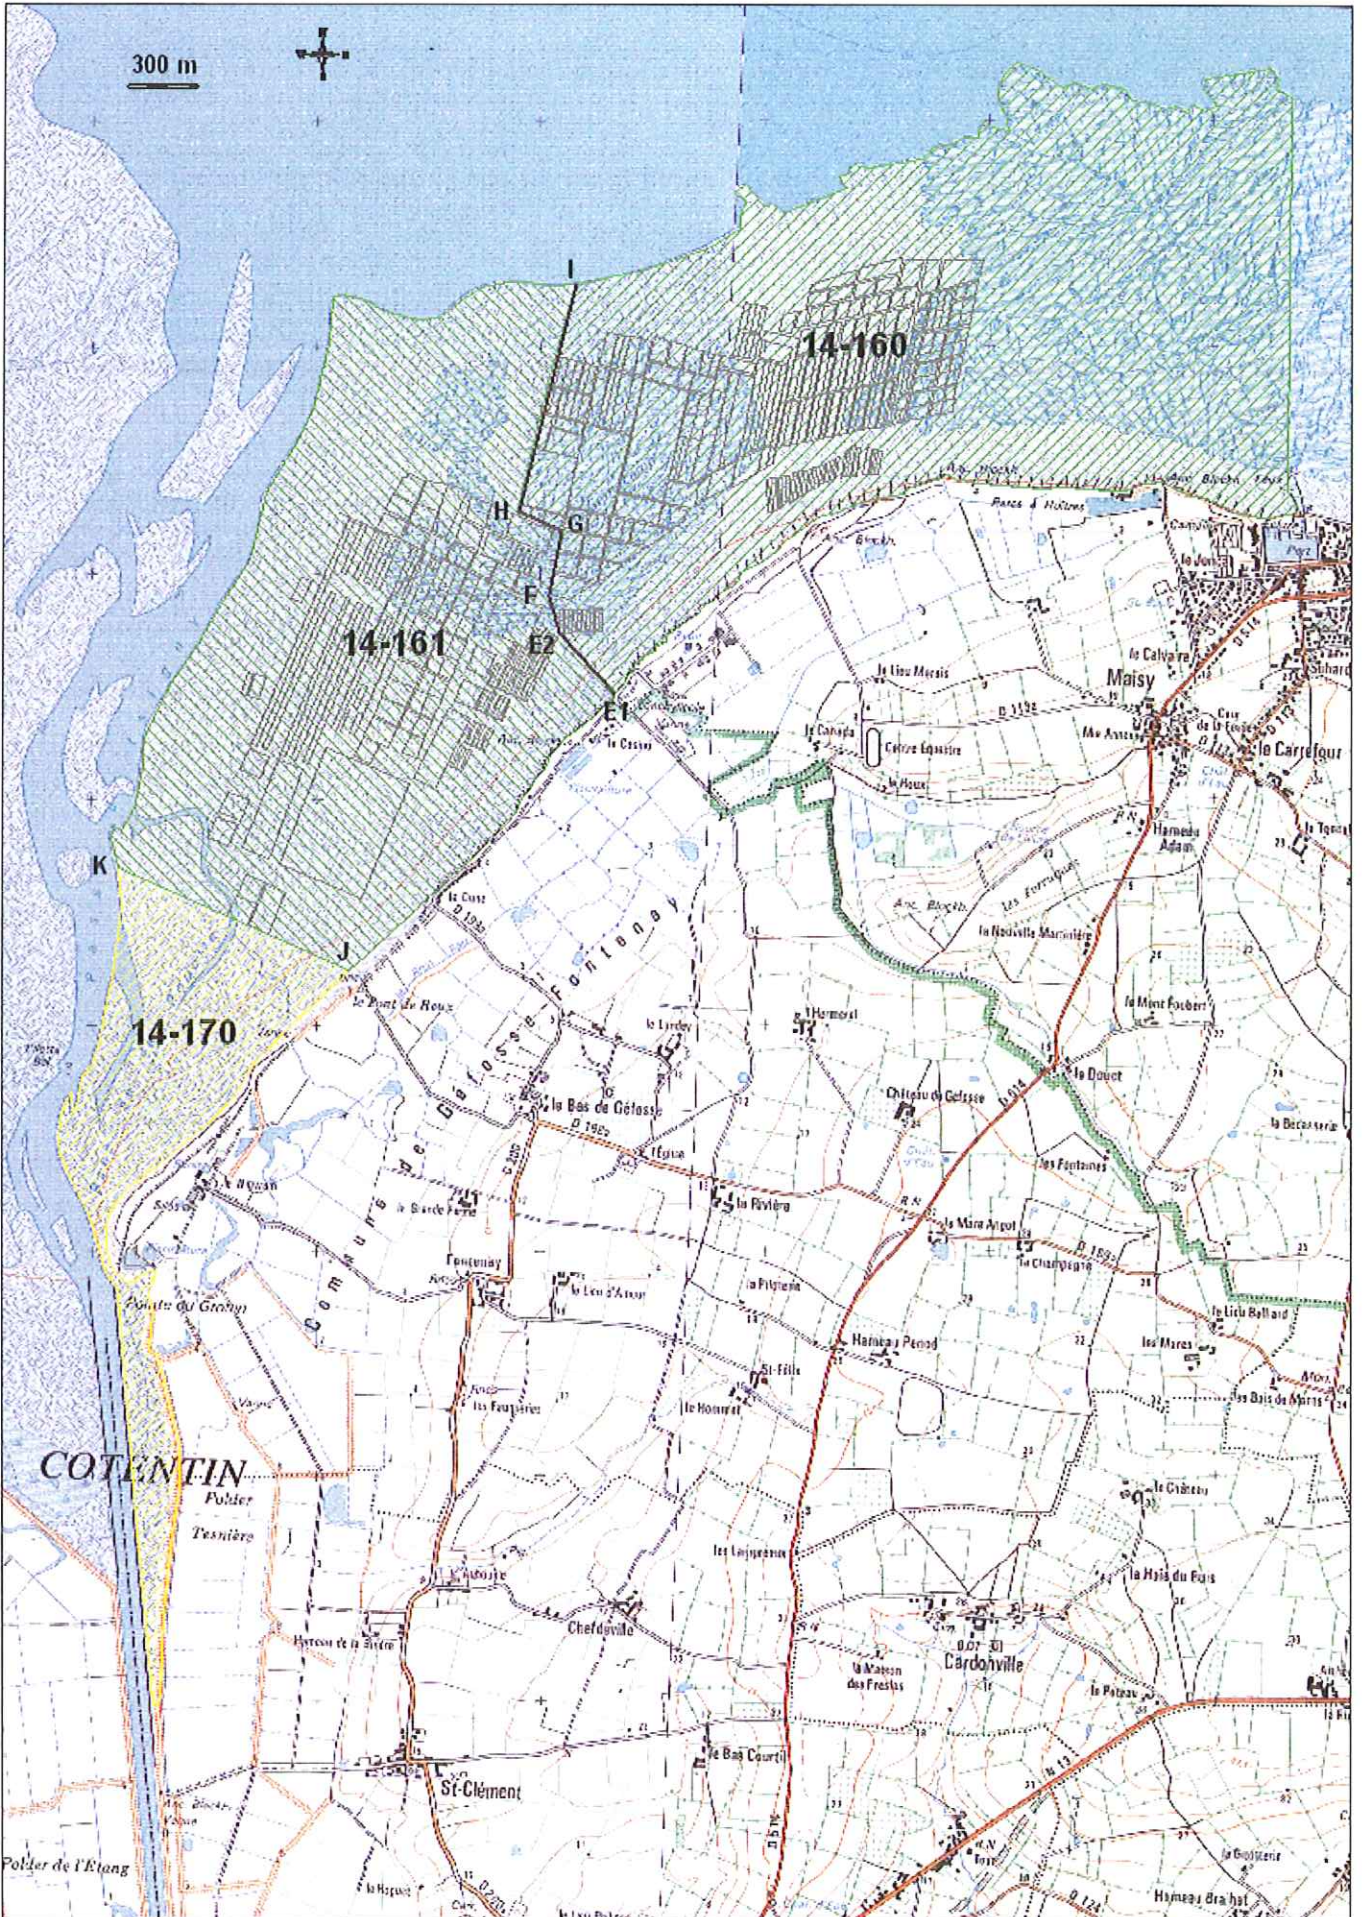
300 m

I

14-160

H

G

F

14-161

E2

E1

K

J

14-170

Maisy

le Carrefour

le Calvaire

Hameau Adam

D 199

Commune de Géfosse-Fontenay

le Pont de Roux

le Bas de Géfosse

Château de Géfosse

la Rivière

Fontenay

le Douet

les Fontaines

la Mare Angot

la Champagne

Hameau Perrot

St-Félix

le Hommet

le Château

la Haie du Bois

Chefdeville

Cardonville

St-Clément

le Bas Courtil

COTENTIN

Polder Tesnière

Polder de l'Étang

Pointe du Grouin

la Nouvelle Marinière

le Mont Fochert

le Lieu Marais

Anc. Blockh.

Parcs à Huîtres

le Cosnet

le Lardey

l'Hermerel

le Lieu Bellard

les Mares

les Bas de Marais

la Maison des Frestas

les Loyaux

Hameau de la Rivière

Hameau Brahat

la Grosterie

le Potreau

le Canada

la Blanche Ferme

le Lieu d'Aroux

la Prairie

les Fougeries

le Busuel

le Pont

Maisy